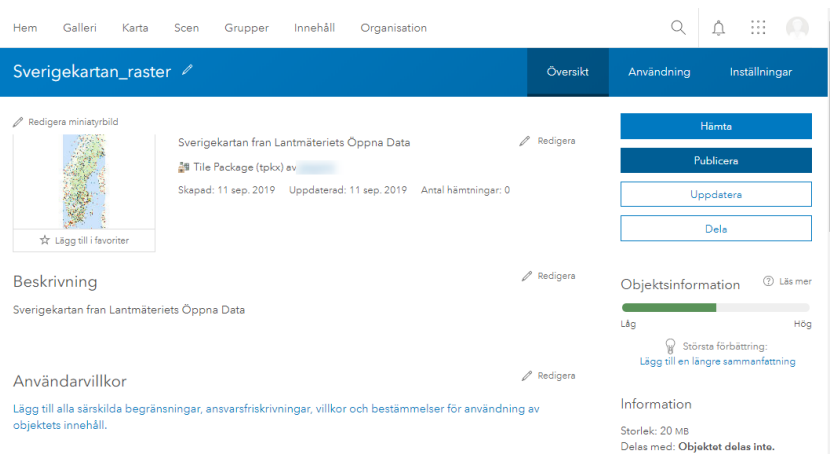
Hem Galleri Karta Scen Grupper Innehåll Organisation

Sverigekartan_raster

Översikt Användning Inställningar

Redigera miniatyrbild

Sverigekartan fran Lantmäteriets Öppna Data

Redigera

Tile Package (tpkx) av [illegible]

Skapad: 11 sep. 2019 Uppdaterad: 11 sep. 2019 Antal hämtningar: 0

Lägg till i favoriter

Hämta

Publicera

Uppdatera

Dela

Beskrivning

Redigera

Sverigekartan fran Lantmäteriets Öppna Data

Objektsinformation

Läs mer

Låg

Hög

Största förbättring:

Lägg till en längre sammanfattning

Användarvillkor

Redigera

Lägg till alla särskilda begränsningar, ansvarsfriskrivningar, villkor och bestämmelser för användning av objektets innehåll.

Information

Storlek: 20 MB

Delas med: Objektet delas inte.